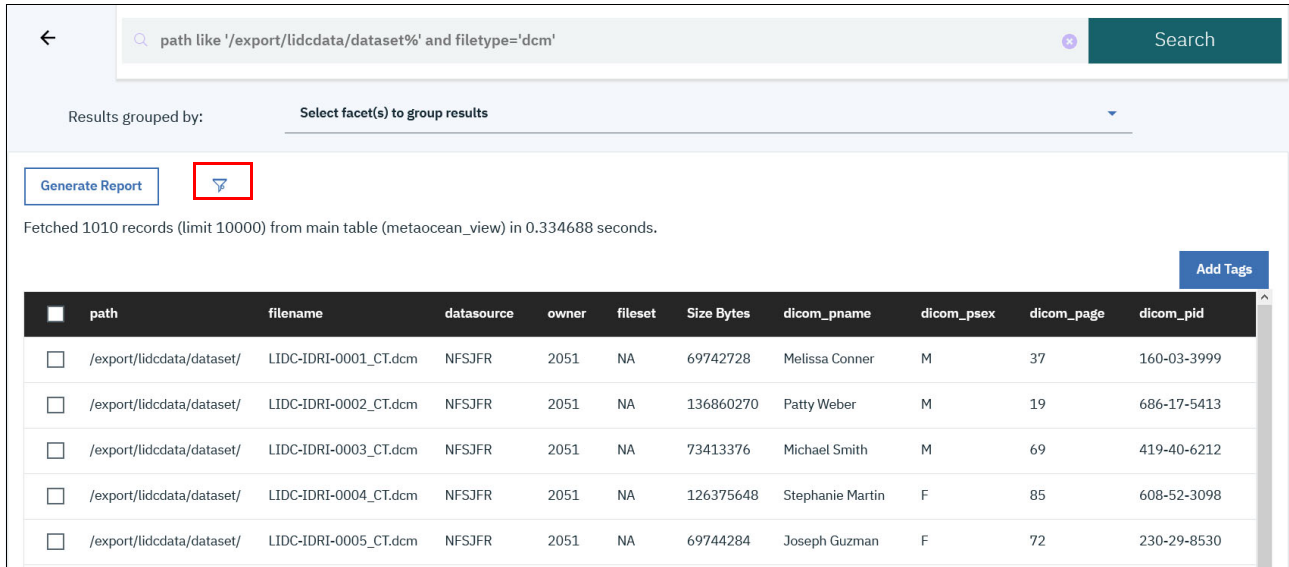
path like '/export/lidcdata/dataset%' and filetype='dcm'

Search

Results grouped by:

Select facet(s) to group results

Generate Report

Fetched 1010 records (limit 10000) from main table (metaocean_view) in 0.334688 seconds.

Add Tags

| | path | filename | datasource | owner | fileset | Size Bytes | dicom_pname | dicom_psex | dicom_page | dicom_pid |
|---|---|---|---|---|---|---|---|---|---|---|
| | /export/lidcdata/dataset/ | LIDC-IDRI-0001_CT.dcm | NFSJFR | 2051 | NA | 69742728 | Melissa Conner | M | 37 | 160-03-3999 |
| | /export/lidcdata/dataset/ | LIDC-IDRI-0002_CT.dcm | NFSJFR | 2051 | NA | 136860270 | Patty Weber | M | 19 | 686-17-5413 |
| | /export/lidcdata/dataset/ | LIDC-IDRI-0003_CT.dcm | NFSJFR | 2051 | NA | 73413376 | Michael Smith | M | 69 | 419-40-6212 |
| | /export/lidcdata/dataset/ | LIDC-IDRI-0004_CT.dcm | NFSJFR | 2051 | NA | 126375648 | Stephanie Martin | F | 85 | 608-52-3098 |
| | /export/lidcdata/dataset/ | LIDC-IDRI-0005_CT.dcm | NFSJFR | 2051 | NA | 69744284 | Joseph Guzman | F | 72 | 230-29-8530 |